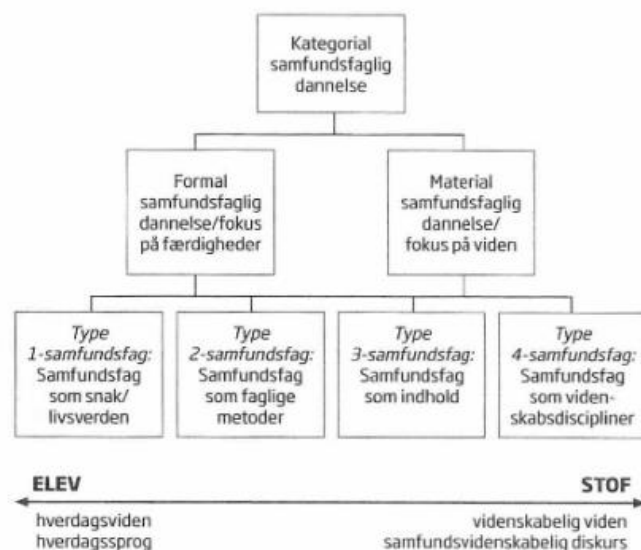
Kategorial samfundsfaglig dannelse

Formal samfundsfaglig dannelse/fokus på færdigheder

Material samfundsfaglig dannelse/ fokus på viden

Type 1-samfundsfag: Samfundsfag som snak/ livsverden

Type 2-samfundsfag: Samfundsfag som faglige metoder

Type 3-samfundsfag: Samfundsfag som indhold

Type 4-samfundsfag: Samfundsfag som videnskabsdiscipliner

ELEV

STOF

hverdagsviden
hverdagssprog

videnskabelig viden
samfundsvidenskabelig diskurs